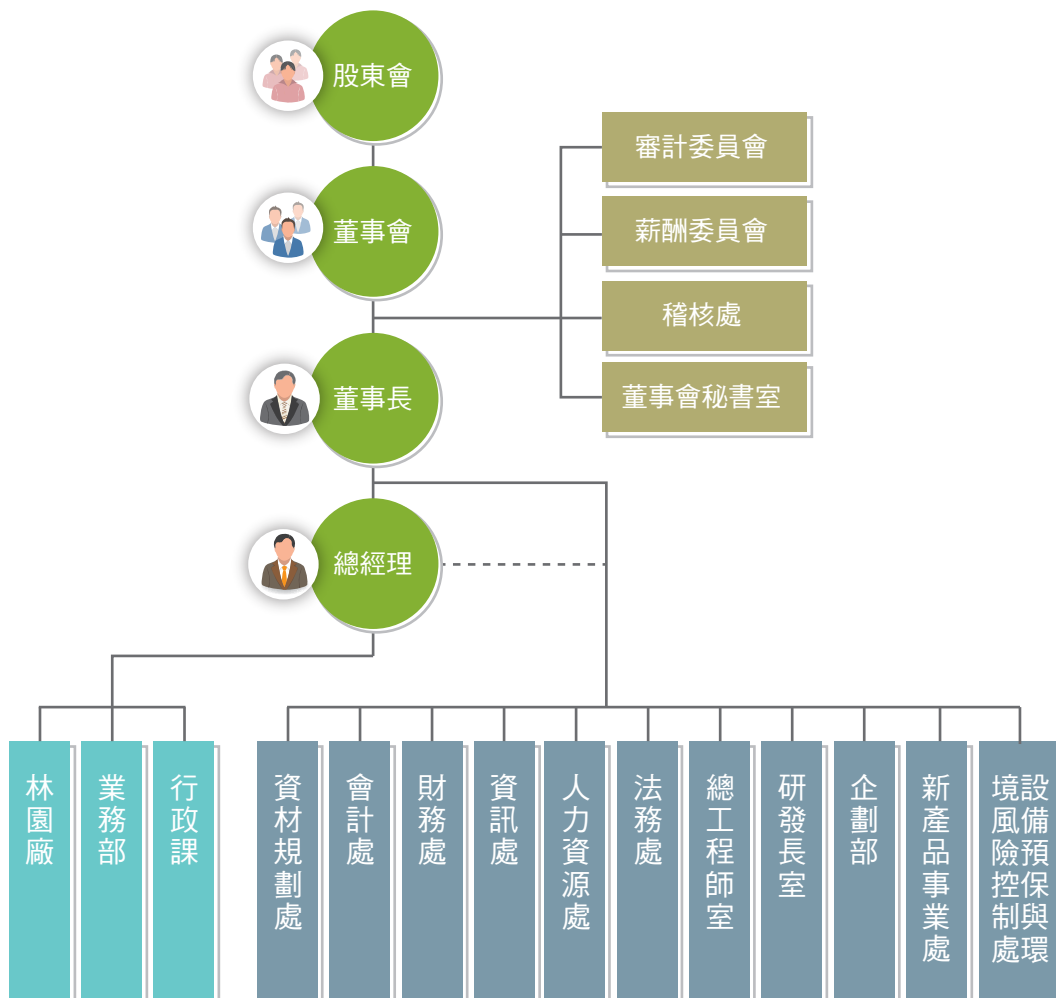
股東會

董事會

審計委員會

薪酬委員會

稽核處

董事會秘書室

董事長

總經理

林園廠

業務部

行政課

資材規劃處

會計處

財務處

資訊處

人力資源處

法務處

總工程師室

研發長室

企劃部

新產品事業處

設備預保與環境風險控制處